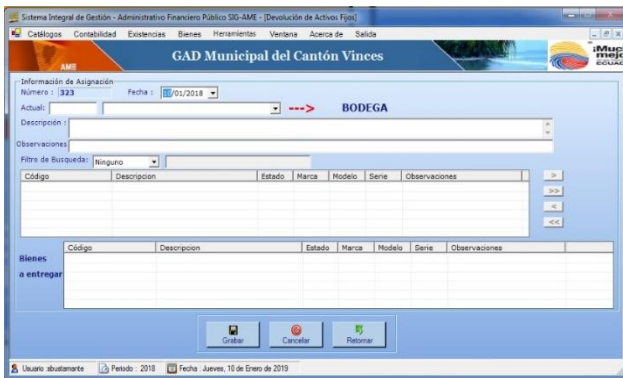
Sistema Integral de Gestión - Administrativo Financiero Público SIG-AME - [Devolución de Activos Fijos]

Catálogos Contabilidad Existencias Bienes Herramientas Ventana Acerca de Salida

AME

GAD Municipal del Cantón Vinces

¡Muy mejo ECUAD

Información de Asignación

Número : 323

Fecha : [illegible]/01/2018

Actual:

---> BODEGA

Descripción :

Observaciones

Filtro de Busqueda: Ninguno

| Código | Descripcion | Estado | Marca | Modelo | Serie | Observaciones |
|---|---|---|---|---|---|---|

>

>>

<

<<

Bienes a entregar

| Código | Descripcion | Estado | Marca | Modelo | Serie | Observaciones |
|---|---|---|---|---|---|---|

Grabar

Cancelar

Retornar

Usuario :sbustamante

Periodo : 2018

Fecha : Jueves, 10 de Enero de 2019